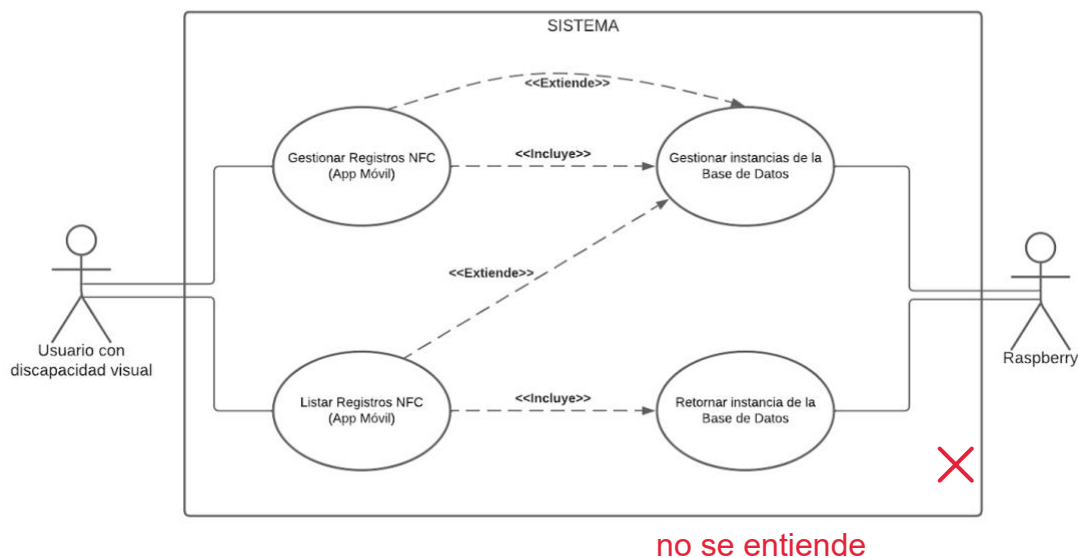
SISTEMA

<<Extiende>>

Gestionar Registros NFC (App Móvil)

<<Incluye>>

Gestionar instancias de la Base de Datos

<<Extiende>>

Usuario con discapacidad visual

Raspberry

Listar Registros NFC (App Móvil)

<<Incluye>>

Retornar instancia de la Base de Datos

no se entiende